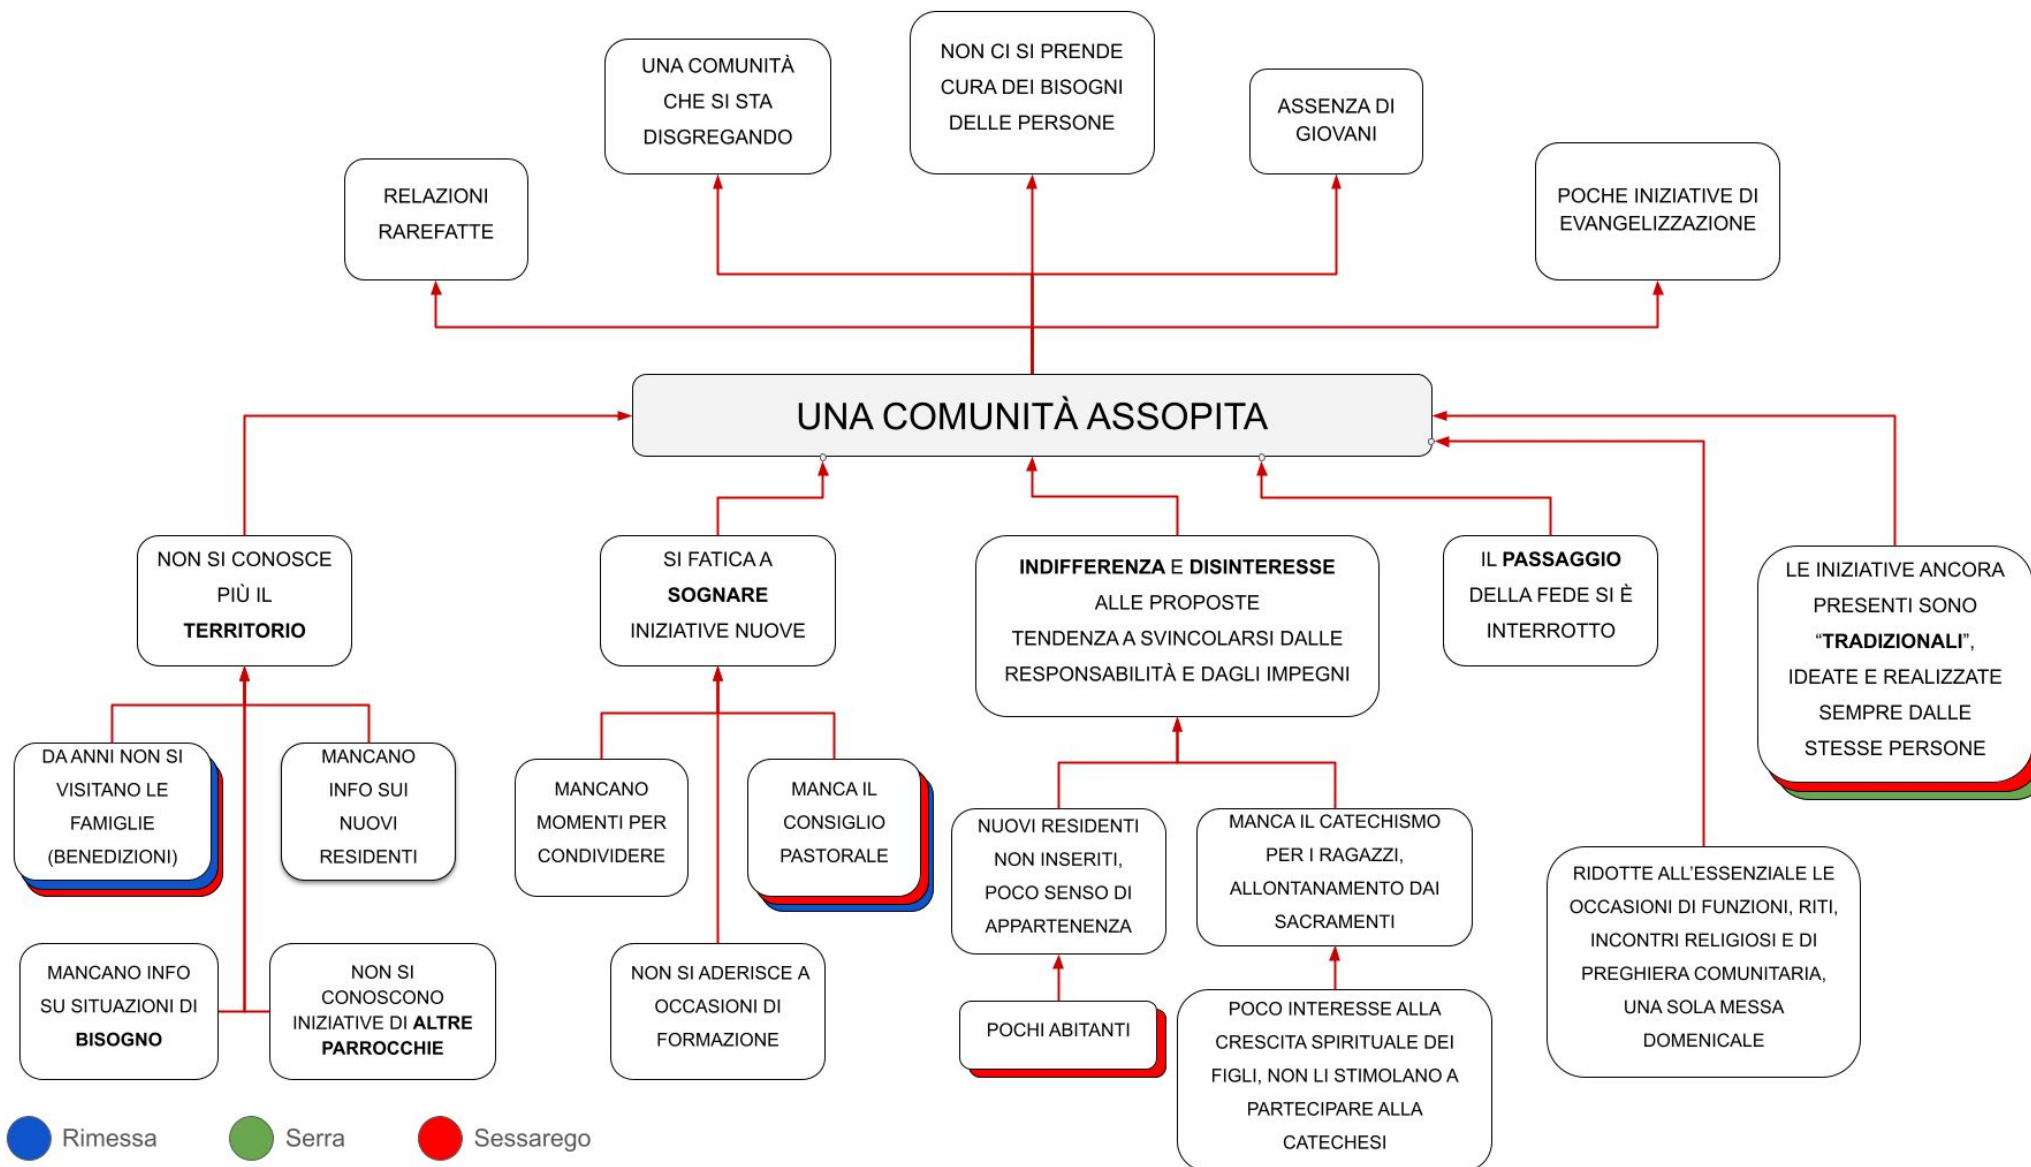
RELAZIONI RAREFATTE

UNA COMUNITÀ CHE SI STA DISGREGANDO

NON CI SI PRENDE CURA DEI BISOGNI DELLE PERSONE

ASSENZA DI GIOVANI

POCHE INIZIATIVE DI EVANGELIZZAZIONE

UNA COMUNITÀ ASSOPITA

NON SI CONOSCE PIÙ IL **TERRITORIO**

SI FATICA A **SOGNARE** INIZIATIVE NUOVE

**INDIFFERENZA** E **DISINTERESSE** ALLE PROPOSTE TENDENZA A SVINCOLARSI DALLE RESPONSABILITÀ E DAGLI IMPEGNI

IL **PASSAGGIO** DELLA FEDE SI È INTERROTTO

LE INIZIATIVE ANCORA PRESENTI SONO "**TRADIZIONALI**", IDEATE E REALIZZATE SEMPRE DALLE STESSE PERSONE

DA ANNI NON SI VISITANO LE FAMIGLIE (BENEDIZIONI)

MANCANO INFO SUI NUOVI RESIDENTI

MANCANO MOMENTI PER CONDIVIDERE

MANCA IL CONSIGLIO PASTORALE

NUOVI RESIDENTI NON INSERITI, POCO SENSO DI APPARTENENZA

MANCA IL CATECHISMO PER I RAGAZZI, ALLONTANAMENTO DAI SACRAMENTI

RIDOTTE ALL'ESSENZIALE LE OCCASIONI DI FUNZIONI, RITI, INCONTRI RELIGIOSI E DI PREGHIERA COMUNITARIA, UNA SOLA MESSA DOMENICALE

MANCANO INFO SU SITUAZIONI DI **BISOGNO**

NON SI CONOSCONO INIZIATIVE DI **ALTRE PARROCCHIE**

NON SI ADERISCE A OCCASIONI DI FORMAZIONE

POCHI ABITANTI

POCO INTERESSE ALLA CRESCITA SPIRITUALE DEI FIGLI, NON LI STIMOLANO A PARTECIPARE ALLA CATECHESI

Rimessa Serra Sessarego